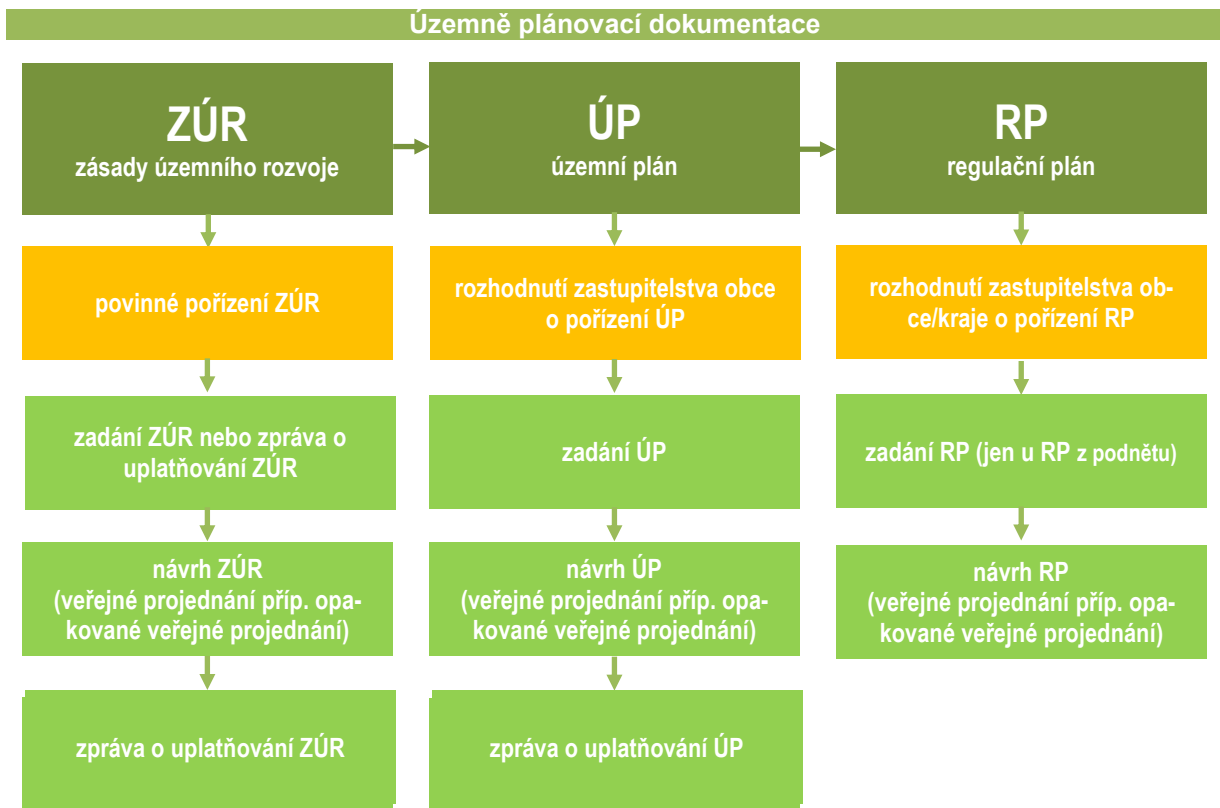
Územně plánovací dokumentace

ZÚR
zásady územního rozvoje

povinné pořízení ZÚR

zadání ZÚR nebo zpráva o uplatňování ZÚR

návrh ZÚR
(veřejné projednání příp. opakované veřejné projednání)

zpráva o uplatňování ZÚR

ÚP
územní plán

rozhodnutí zastupitelstva obce o pořízení ÚP

zadání ÚP

návrh ÚP
(veřejné projednání příp. opakované veřejné projednání)

zpráva o uplatňování ÚP

RP
regulační plán

rozhodnutí zastupitelstva obce/kraje o pořízení RP

zadání RP (jen u RP z podnětu)

návrh RP
(veřejné projednání příp. opakované veřejné projednání)